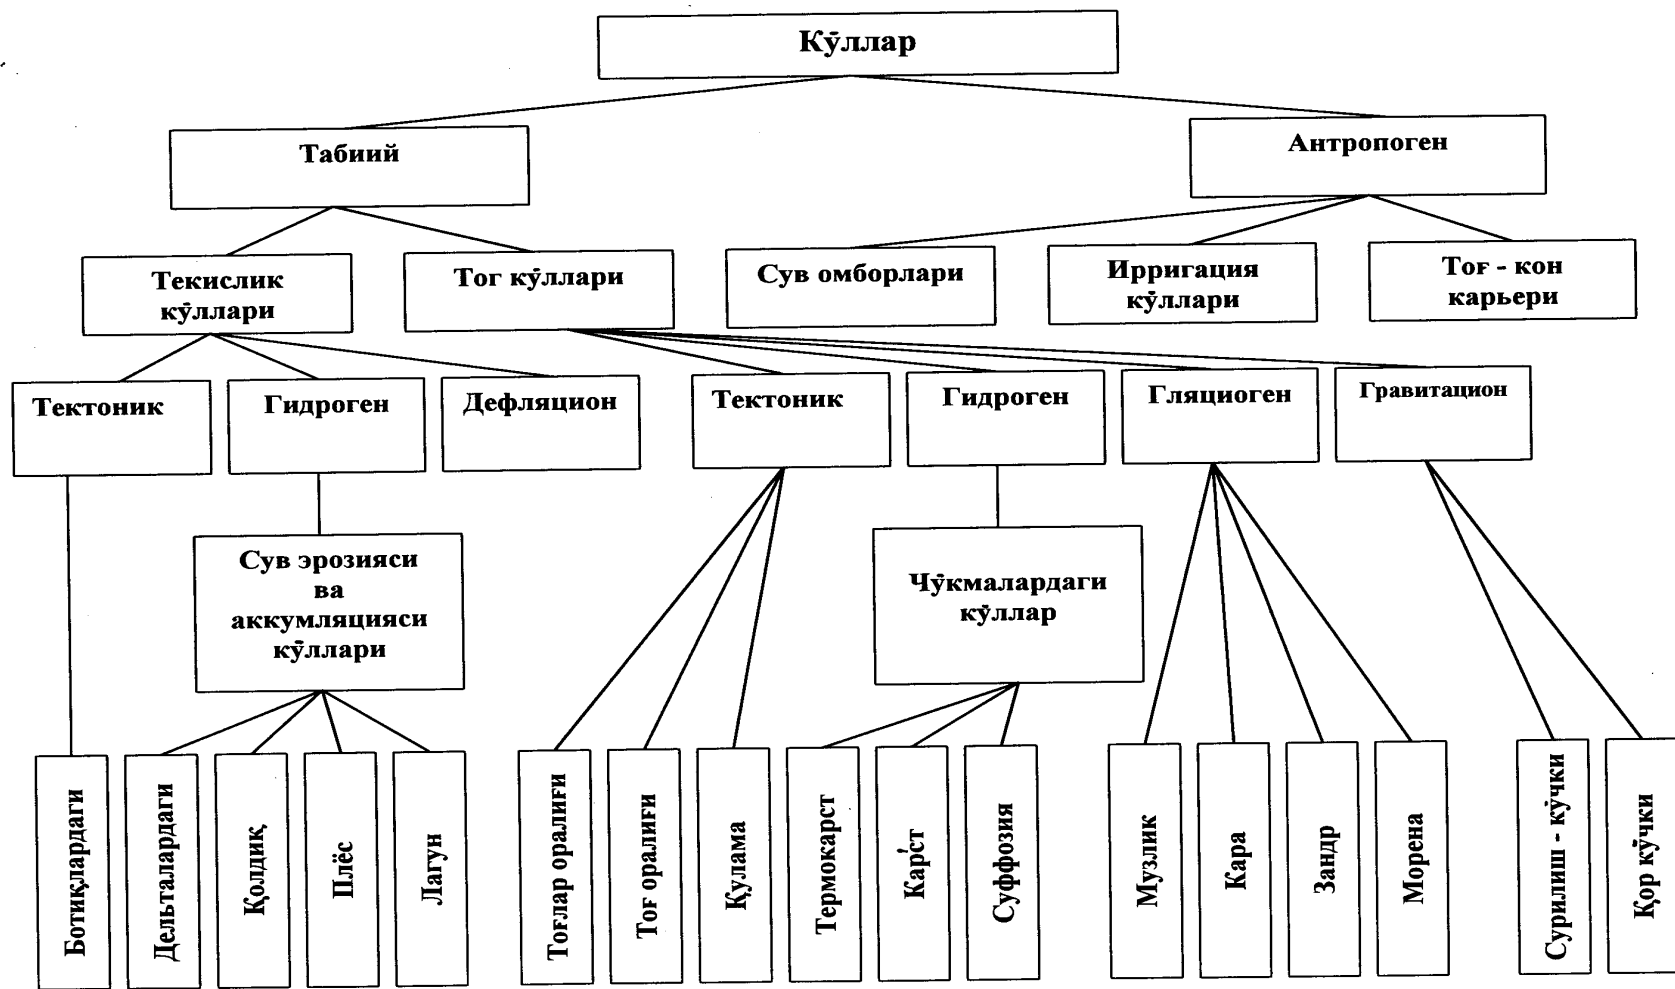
Кўллар

Табиий

Антропоген

Текислик кўллари

Тог кўллари

Сув омборлари

Ирригация кўллари

Тоғ - кон карьери

Тектоник

Гидроген

Дефляцион

Тектоник

Гидроген

Гляциоген

Гравитацион

Сув эрозияси ва аккумляцияси кўллари

Чўкмалардаги кўллар

Ботиқлардаги

Дельталардаги

Қолдиқ

Плёс

Лагун

Тоғлар оралиғи

Тоғ оралиғи

Қулама

Термокарст

Карст

Суффозия

Музлик

Кара

Зандр

Морена

Сурилиш - кўчки

Қор кўчки